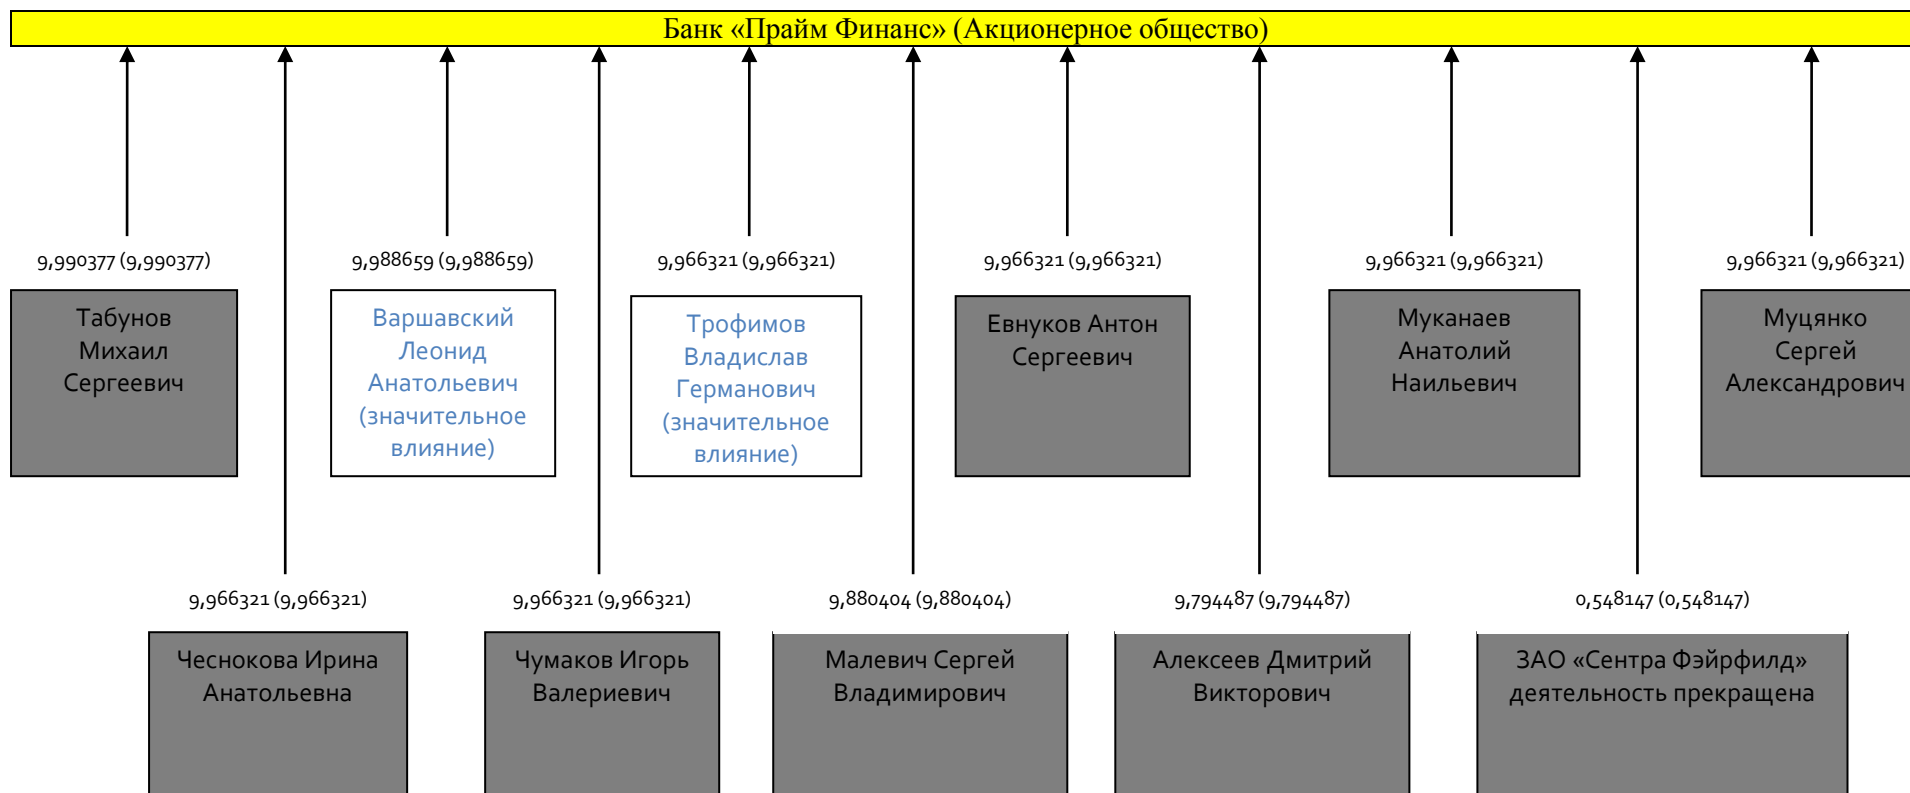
Банк «Прайм Финанс» (Акционерное общество)

9,990377 (9,990377)

Табунов Михаил Сергеевич

9,988659 (9,988659)

Варшавский Леонид Анатольевич (значительное влияние)

9,966321 (9,966321)

Трофимов Владислав Германович (значительное влияние)

9,966321 (9,966321)

Евнуков Антон Сергеевич

9,966321 (9,966321)

Муканаев Анатолий Наильевич

9,966321 (9,966321)

Муцянко Сергей Александрович

9,966321 (9,966321)

Чеснокова Ирина Анатольевна

9,966321 (9,966321)

Чумаков Игорь Валериевич

9,880404 (9,880404)

Малевич Сергей Владимирович

9,794487 (9,794487)

Алексеев Дмитрий Викторович

0,548147 (0,548147)

ЗАО «Сентра Фэйрфилд» деятельность прекращена